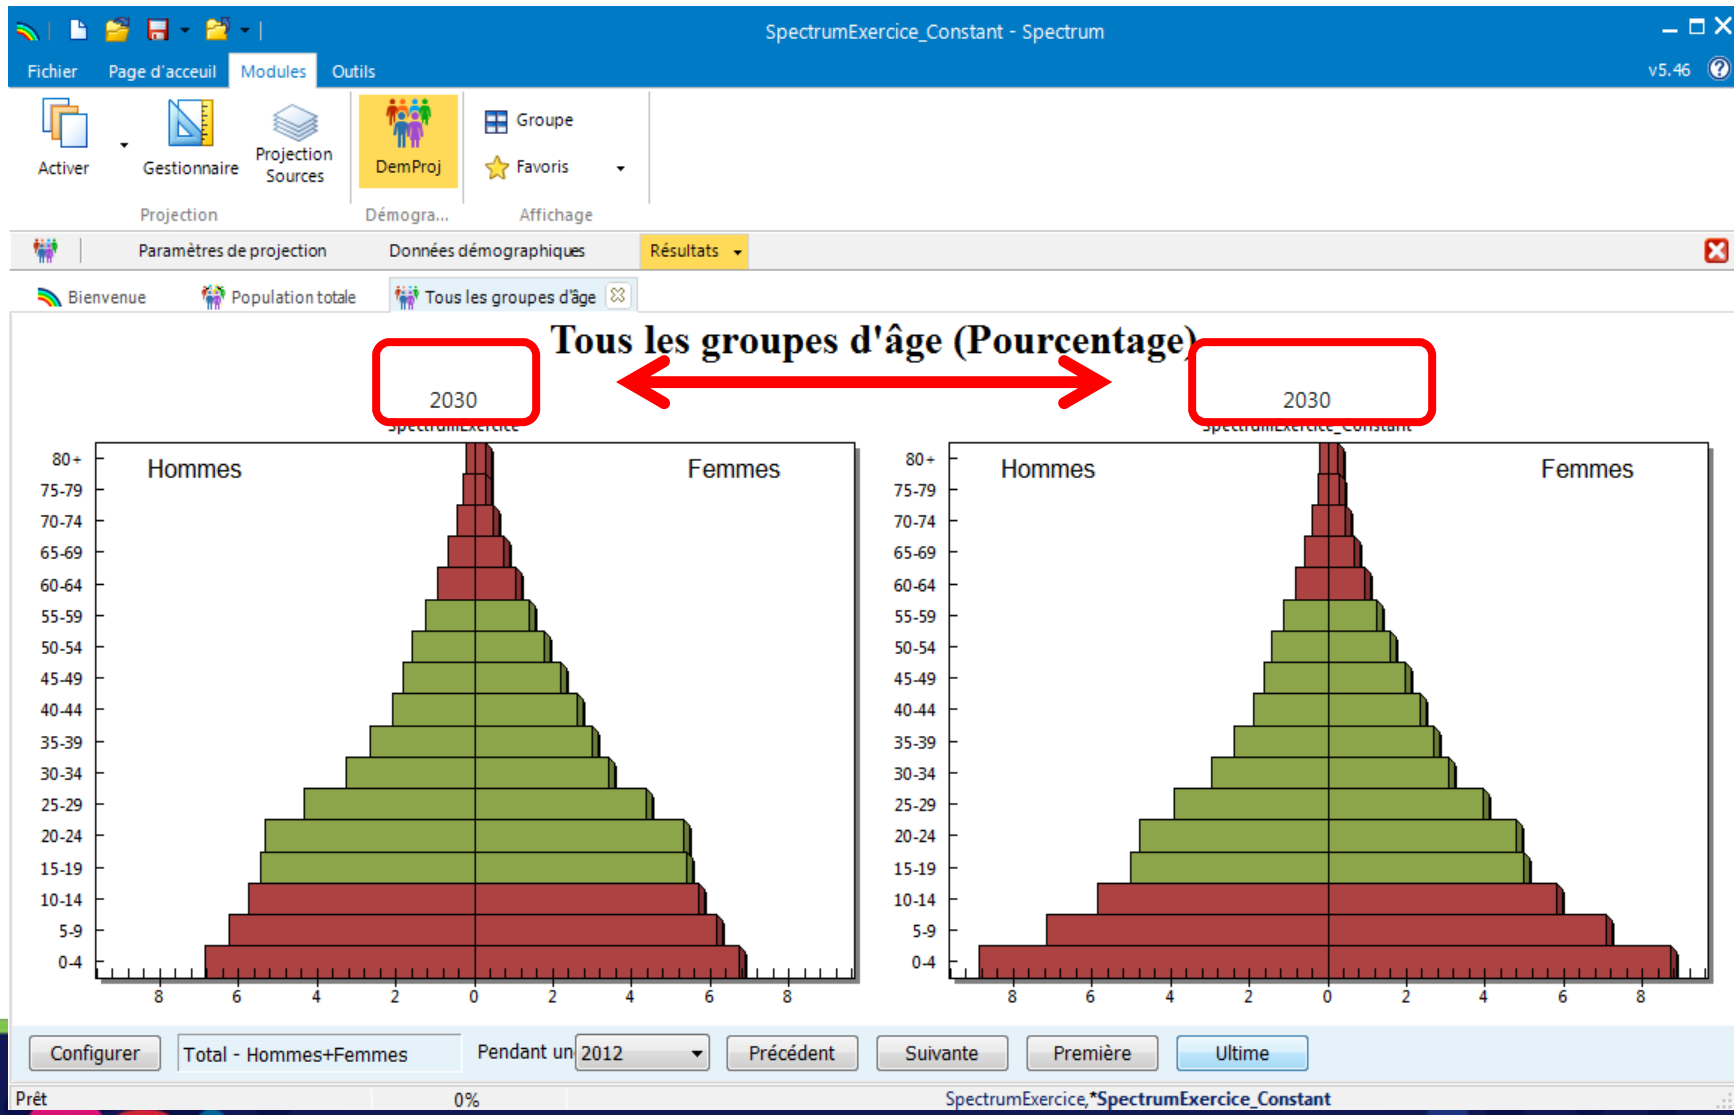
SpectrumExercice_Constant - Spectrum

Fichier Page d'acceuil Modules Outils

v5.46

Activer Gestionnaire Projection Sources DemProj Groupe Favoris

Projection Démogra... Affichage

Paramètres de projection Données démographiques Résultats

Bienvenue Population totale Tous les groupes d'âge

Tous les groupes d'âge (Pourcentage)

2030

SpectrumExercice

2030

SpectrumExercice_Constant

Hommes Femmes

80+
75-79
70-74
65-69
60-64
55-59
50-54
45-49
40-44
35-39
30-34
25-29
20-24
15-19
10-14
5-9
0-4

8 6 4 2 0 2 4 6 8

Hommes Femmes

80+
75-79
70-74
65-69
60-64
55-59
50-54
45-49
40-44
35-39
30-34
25-29
20-24
15-19
10-14
5-9
0-4

8 6 4 2 0 2 4 6 8

Configurer Total - Hommes+Femmes Pendant un 2012 Précédent Suivante Première Ultime

Prêt 0% SpectrumExercice,*SpectrumExercice_Constant